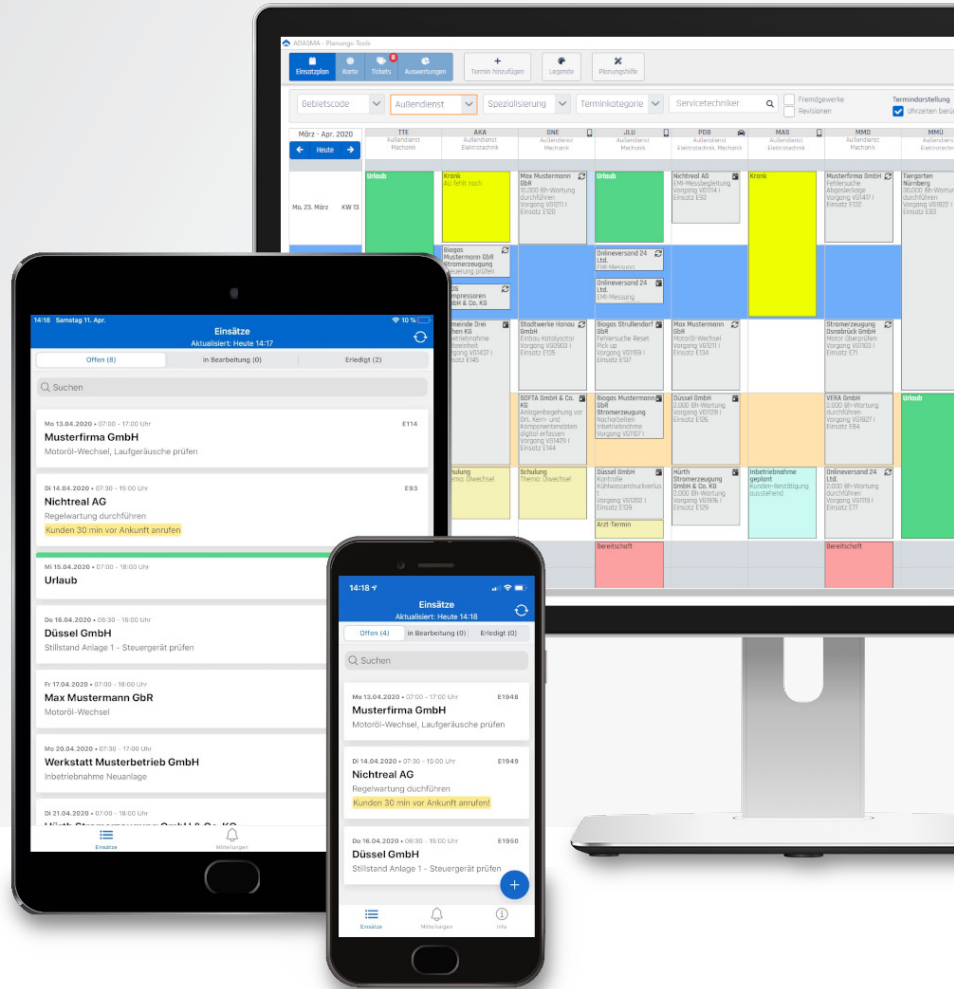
ADASMA - Planungs-Tools

Einsatzplan Karte Tickets Auswertungen Termin hinzufügen Legende Planungshilfe

Gebietscode Außendienst Spezialisierung Terminkategorie Servicetechniker Fremdgewerke Revisionen Terminerstellung Uhrzeiten berü

März - Apr. 2020
Heute

Mo. 23. März KW 13

TTE Außendienst Mechanik
AKA Außendienst Elektrotechnik
GNE Außendienst Mechanik
JLU Außendienst Mechanik
PDB Außendienst Elektrotechnik Mechanik
MAS Außendienst Elektrotechnik
MMÜ Außendienst Mechanik
MMÜ Außendienst

Urlaub
Krank Au fehlt noch
Max Mustermann GbR 30.000 Bh-Wartung durchführen Vorgang VG1011 | Einsatz E120
Urlaub
Nichtreal AG EMI-Messbegleitung Vorgang VG1114 | Einsatz E90
Krank
Musterfirma GmbH Fehlersuche Abgasanlage Vorgang VG1417 | Einsatz E132
Tiergarten Nürnberg 30.000 Bh-Wartung durchführen Vorgang VG1822 | Einsatz E80

Biogas Mustermann GbR Stromerzeugung Steuerung prüfen
Onlineversand 24 Ltd. EMI-Messung
Onlineversand 24 Ltd. EMI-Messung

Stadtwerke Hanau GmbH Einbau Katalysator Vorgang VG1503 | Einsatz E135
Biogas Strullendorf GbR Fehlersuche Reset Pick up Vorgang VG1159 | Einsatz E133
Max Mustermann GbR Motoröl-Wechsel Vorgang VG1211 | Einsatz E134
Stromerzeugung Osnabrück GmbH Motor überprüfen Vorgang VG1103 | Einsatz E71

SOFTA GmbH & Co. KG Anlagenbegehung vor Ort. Kern- und Komponentendaten digital erfassen Vorgang VG1429 | Einsatz E144
Biogas Mustermann GbR Stromerzeugung Nacharbeiten Inbetriebnahme Vorgang VG1107 |
Düssel GmbH 2.000 Bh-Wartung Vorgang VG1128 | Einsatz E126
VERA GmbH 2.000 Bh-Wartung durchführen Vorgang VG1627 | Einsatz E84
Urlaub

Schulung Thema: Ölwechsel
Schulung Thema: Ölwechsel
Düssel GmbH Kontrolle Kühlwasserdruckverlust Vorgang VG1202 | Einsatz E129
Hürth Stromerzeugung GmbH & Co. KG 2.000 Bh-Wartung Vorgang VG1616 | Einsatz E129
Inbetriebnahme geplant Kunden-Bestätigung ausstehend
Onlineversand 24 Ltd. 2.000 Bh-Wartung durchführen Vorgang VG1119 | Einsatz E77
Arzt-Termin
Bereitschaft
Bereitschaft

14:18 Samstag 11. Apr.
Einsätze
Aktualisiert: Heute 14:17
Offen (8) In Bearbeitung (0) Erledigt (2)
Suchen

Mo 13.04.2020 • 07:00 - 17:00 Uhr E114
Musterfirma GmbH
Motoröl-Wechsel, Laufgeräusche prüfen

Di 14.04.2020 • 07:30 - 15:00 Uhr E93
Nichtreal AG
Regelwartung durchführen
Kunden 30 min vor Ankunft anrufen

Mi 15.04.2020 • 07:00 - 18:00 Uhr
Urlaub

Do 16.04.2020 • 06:30 - 15:00 Uhr
Düssel GmbH
Stillstand Anlage 1 - Steuergerät prüfen

Fr 17.04.2020 • 07:30 - 15:00 Uhr
Max Mustermann GbR
Motoröl-Wechsel

Mo 20.04.2020 • 07:30 - 17:00 Uhr
Werkstatt Musterbetrieb GmbH
Inbetriebnahme Neuanlage

Di 21.04.2020 • 07:00 - 18:00 Uhr
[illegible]

Einsätze Mitteilungen

14:18
Einsätze
Aktualisiert: Heute 14:18
Offen (4) In Bearbeitung (0) Erledigt (0)
Suchen

Mo 13.04.2020 • 07:00 - 17:00 Uhr E1948
Musterfirma GmbH
Motoröl-Wechsel, Laufgeräusche prüfen

Di 14.04.2020 • 07:30 - 15:00 Uhr E1949
Nichtreal AG
Regelwartung durchführen
Kunden 30 min vor Ankunft anrufen!

Do 16.04.2020 • 06:30 - 15:00 Uhr E1950
Düssel GmbH
Stillstand Anlage 1 - Steuergerät prüfen

Einsätze Mitteilungen Info